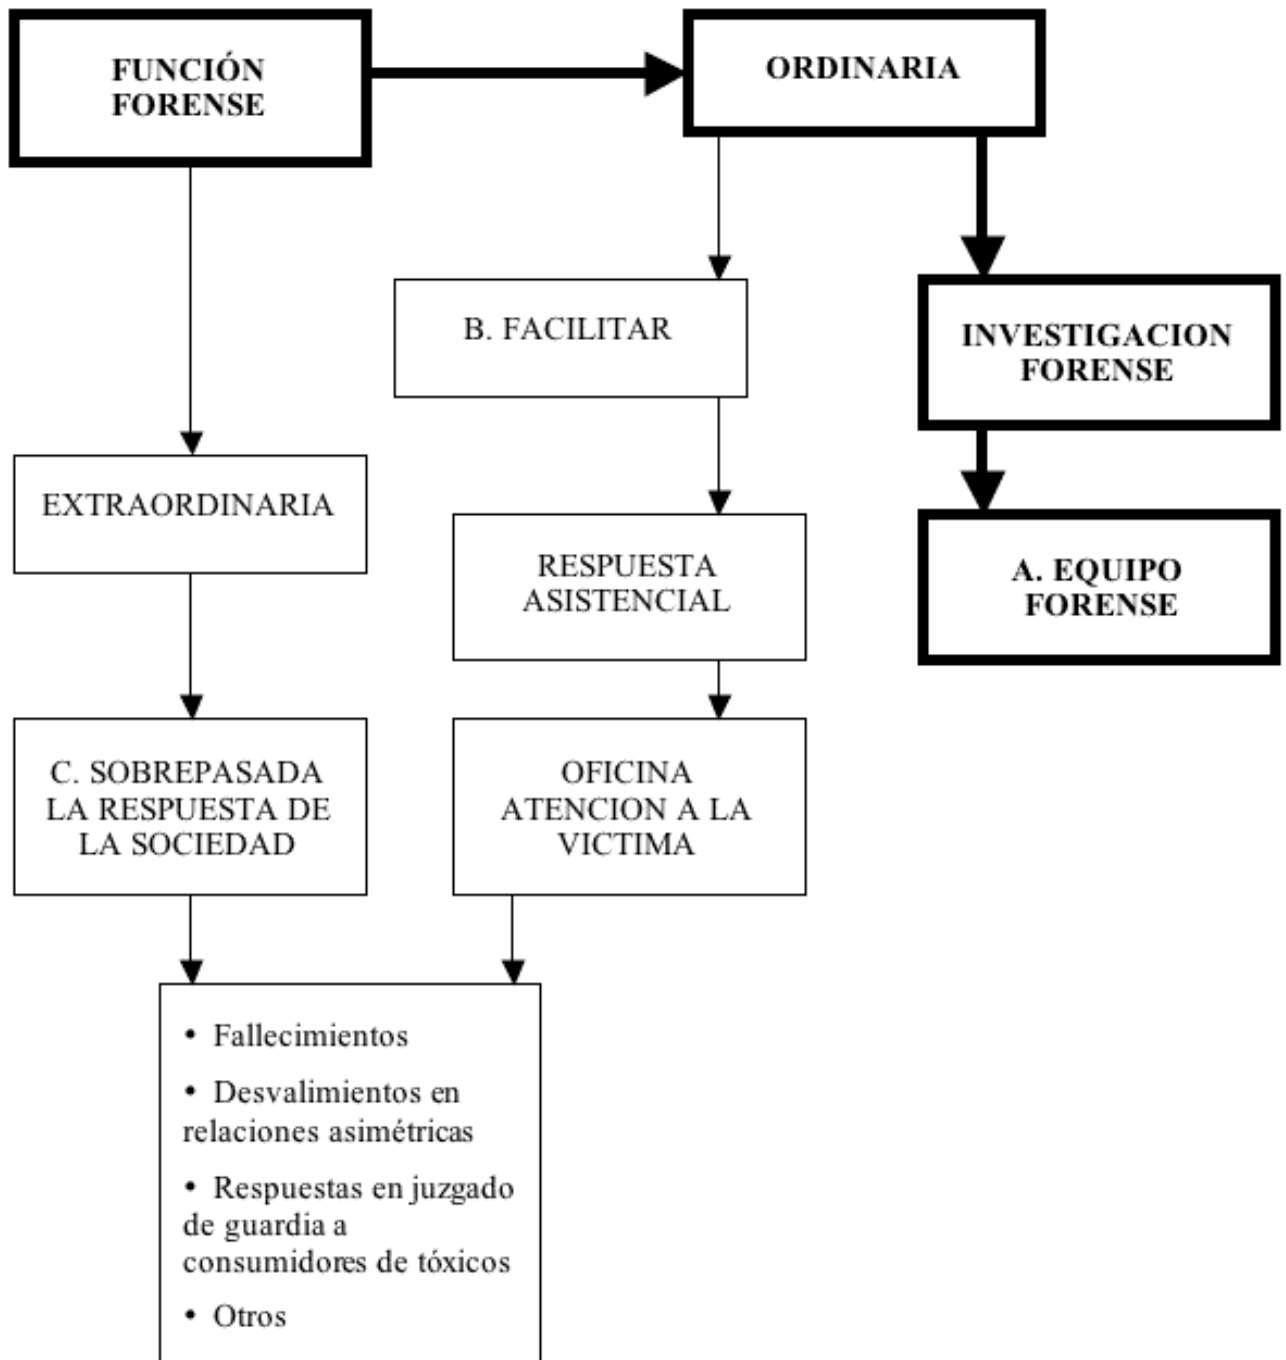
FUNCIÓN FORENSE

ORDINARIA

B. FACILITAR

INVESTIGACION FORENSE

EXTRAORDINARIA

RESPUESTA ASISTENCIAL

A. EQUIPO FORENSE

C. SOBREPASADA LA RESPUESTA DE LA SOCIEDAD

OFICINA ATENCION A LA VICTIMA

• Fallecimientos

• Desvalimientos en relaciones asimétricas

• Respuestas en juzgado de guardia a consumidores de tóxicos

• Otros